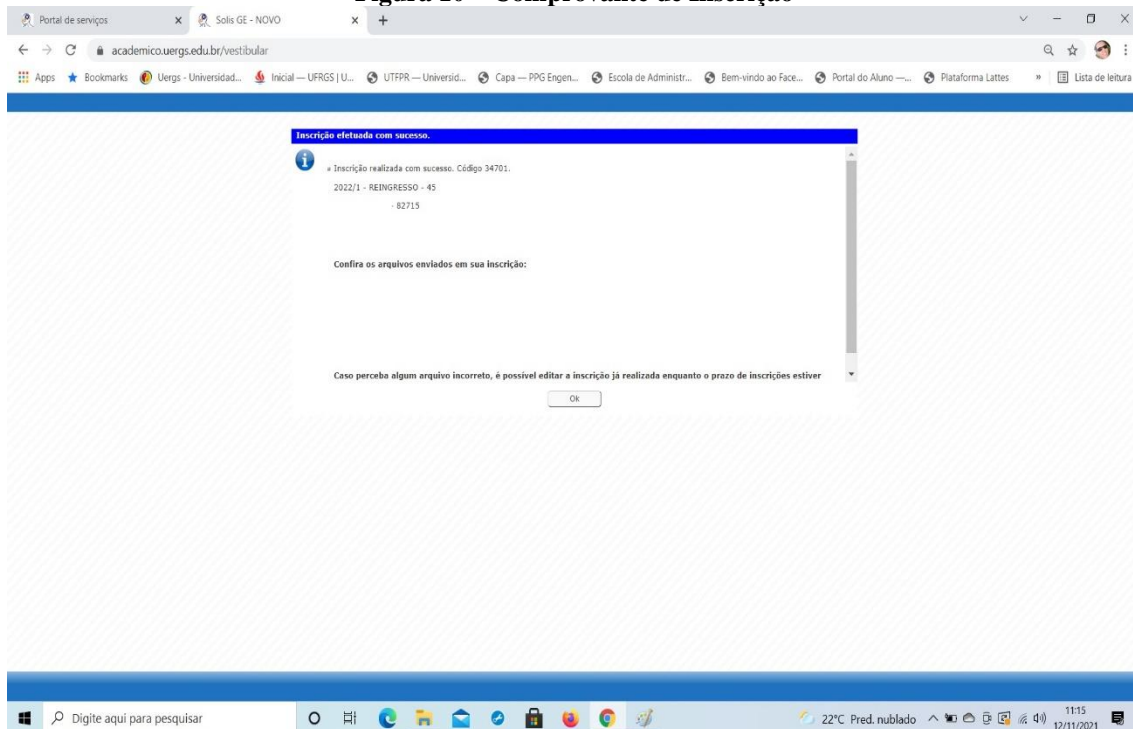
Figura 20 – Comprovante de Inscrição

Portal de serviços
Solis GE - NOVO

academico.uergs.edu.br/vestibular

Apps Bookmarks Uergs - Universidad... Inicial — UFRGS | U... UTFPR — Universid... Capa — PPG Engen... Escola de Administr... Bem-vindo ao Face... Portal do Aluno —... Plataforma Lattes » Lista de leitura

Inscrição efetuada com sucesso.

» Inscrição realizada com sucesso. Código 34701.
2022/1 - REINGRESSO - 45
- 82715

Confira os arquivos enviados em sua inscrição:

Caso perceba algum arquivo incorreto, é possível editar a inscrição já realizada enquanto o prazo de inscrições estiver

Ok

Digite aqui para pesquisar

22°C Pred. nublado 11:15 12/11/2021